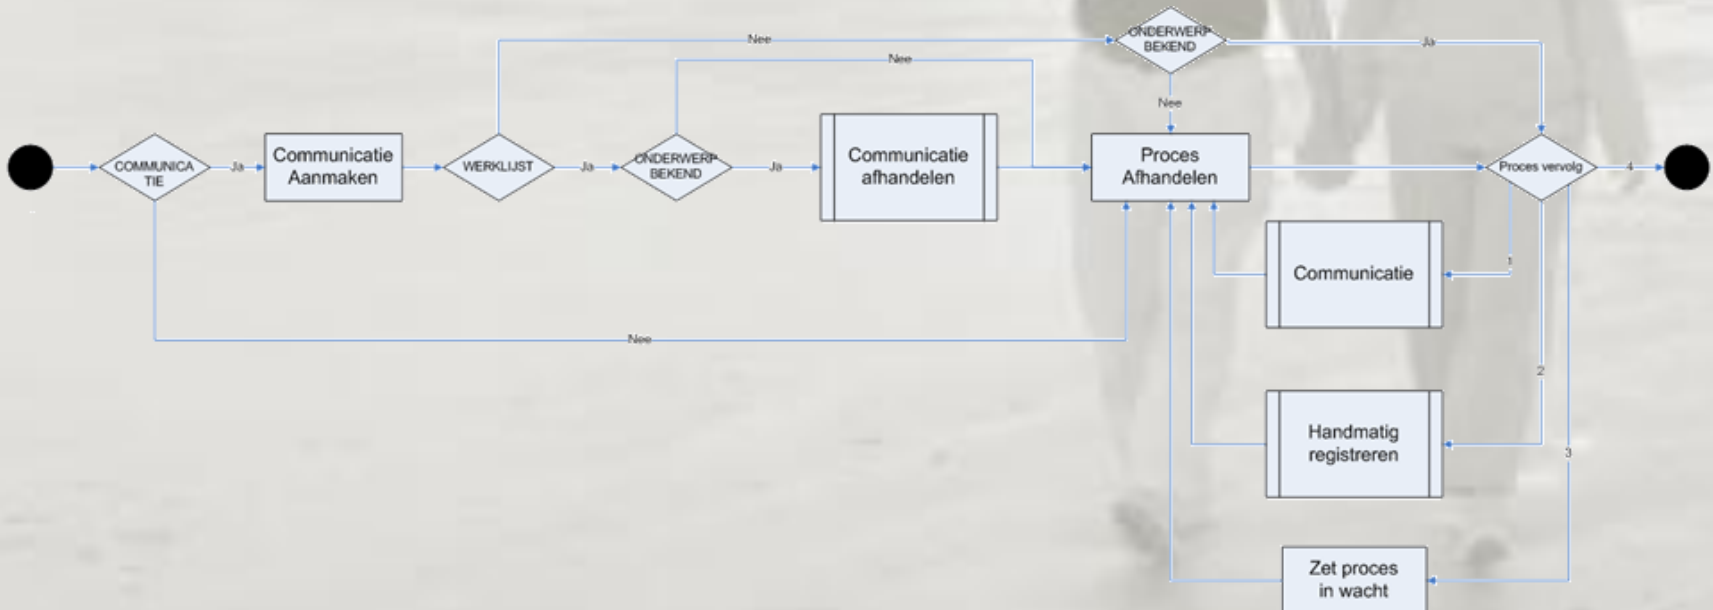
COMMUNICATIE

Ja

Communicatie Aanmaken

WERKLIJST

Ja

ONDERWERP BEKEND

Ja

Communicatie afhandelen

Nee

Nee

ONDERWERP BEKEND

Ja

Nee

Proces Afhandelen

Proces vervolg

4

1

Communicatie

2

Handmatig registreren

3

Zet proces in wacht

Nee